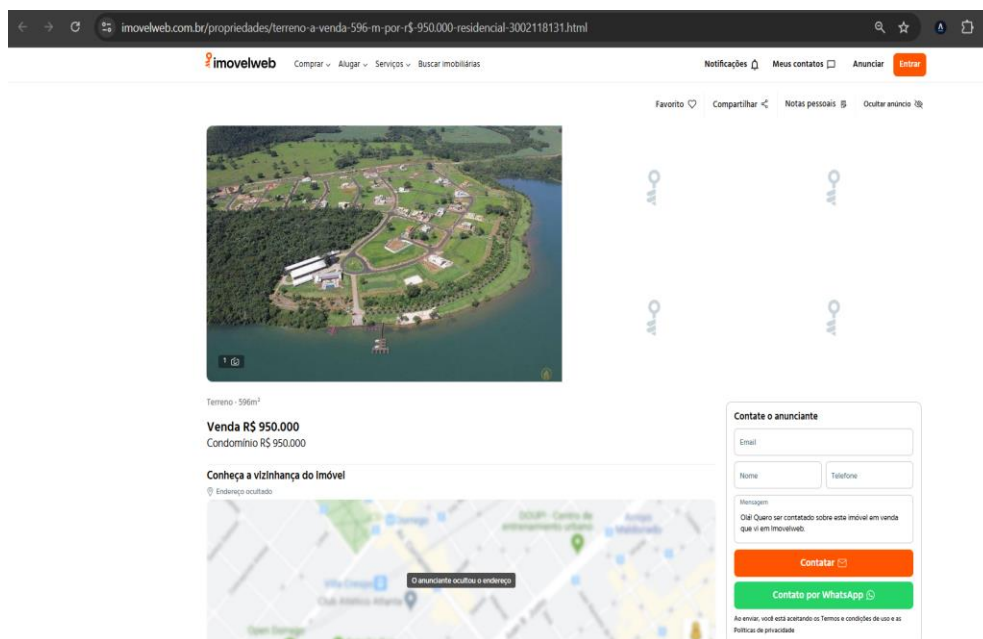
imovelweb.com.br/propriedades/terreno-a-venda-596-m-por-r$-950.000-residencial-3002118131.html

imovelweb Comprar Alugar Serviços Buscar imobiliárias

Notificações Meus contatos Anunciar Entrar

Favorito Compartilhar Notas pessoais Ocultar anúncio

1

Terreno · 596m²

Venda R$ 950.000
Condomínio R$ 950.000

Conheça a vizinhança do imóvel
Endereço ocultado

O anunciante ocultou o endereço

Club Atlético Atlanta

Contate o anunciante

Email

Nome

Telefone

Mensagem
Olá! Quero ser contatado sobre este imóvel em venda que vi em Imovelweb.

Contatar

Contato por WhatsApp

Ao enviar, você está aceitando os Termos e condições de uso e as Políticas de privacidade